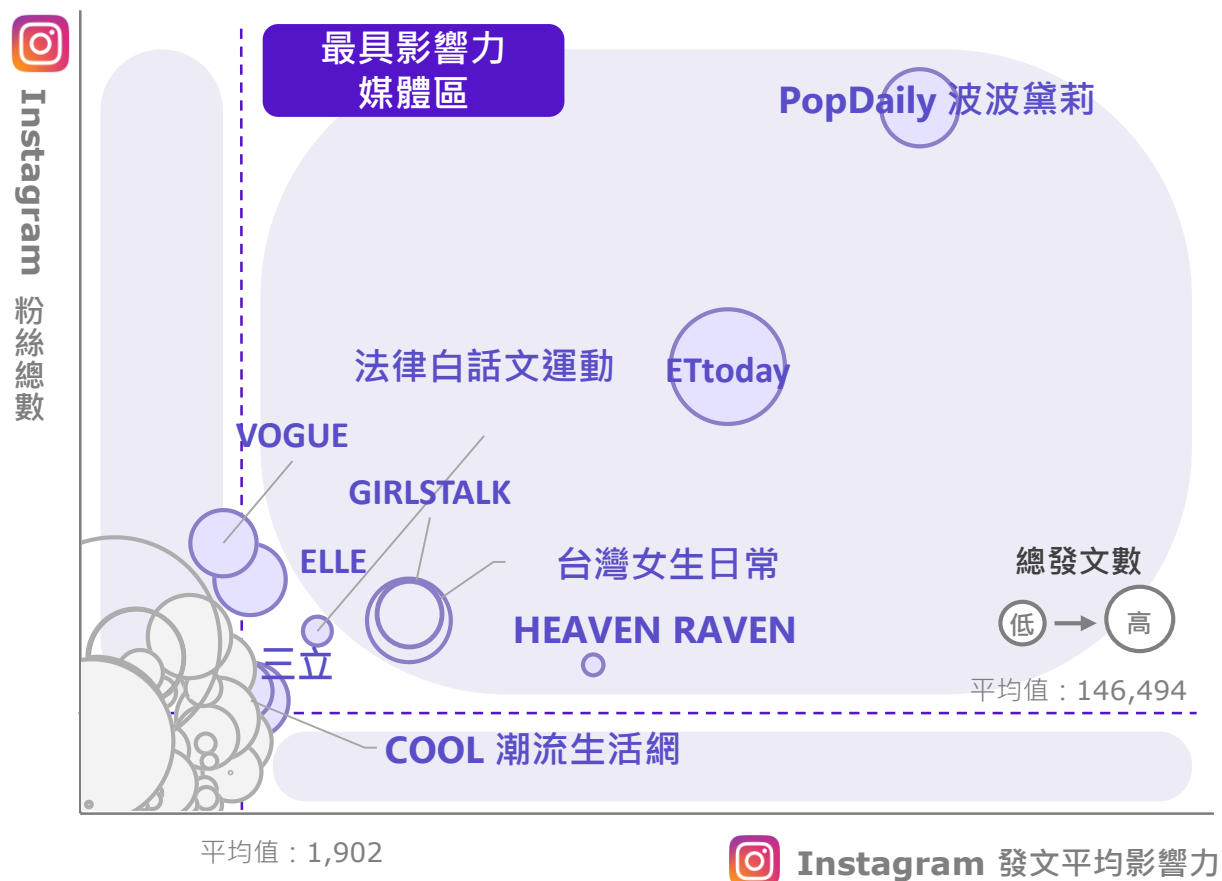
Instagram 粉絲總數

最具影響力媒體區

PopDaily 波波黛莉

法律白話文運動

ETtoday

VOGUE

GIRLSTALK

ELLE

台灣女生日常

總發文數

低 → 高

HEAVEN RAVEN

三立

平均值：146,494

COOL 潮流生活網

平均值：1,902

Instagram 發文平均影響力